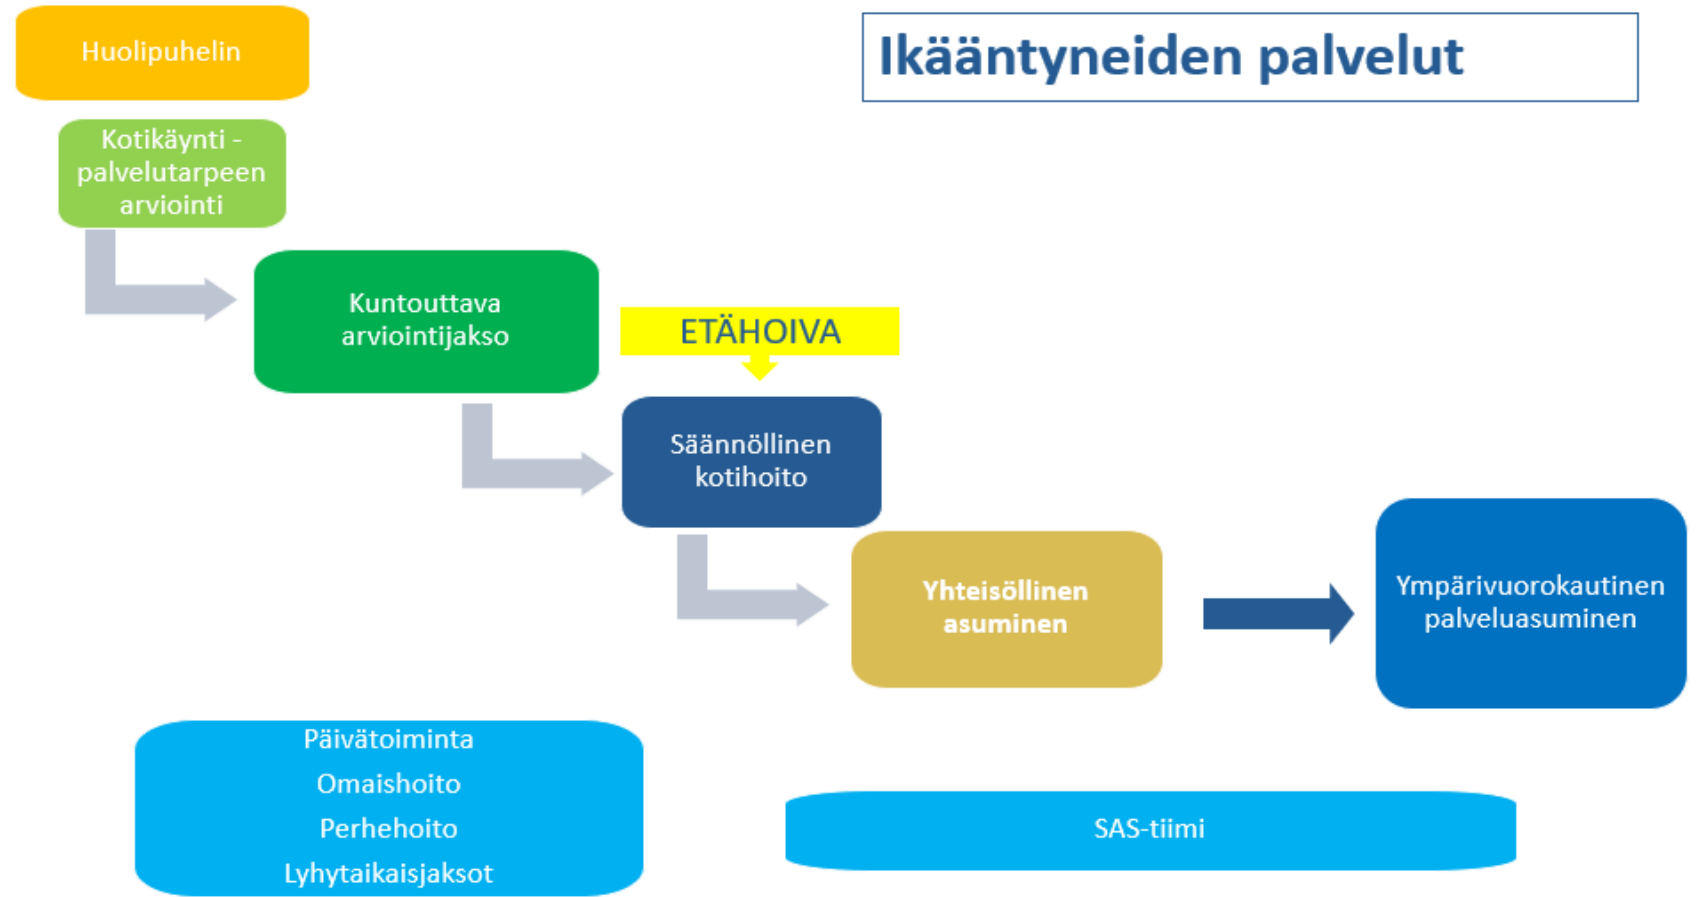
Ikääntyneiden palvelut

Huolipuhelin

Kotikäynti - palvelutarpeen arviointi

Kuntouttava arviointijakso

ETÄHOIVA

Säännöllinen kotihoito

Yhteisöllinen asuminen

Ympärivuorokautinen palveluasuminen

Päivätoiminta
Omaishoito
Perhehoito
Lyhytaikaisjaksot

SAS-tiimi